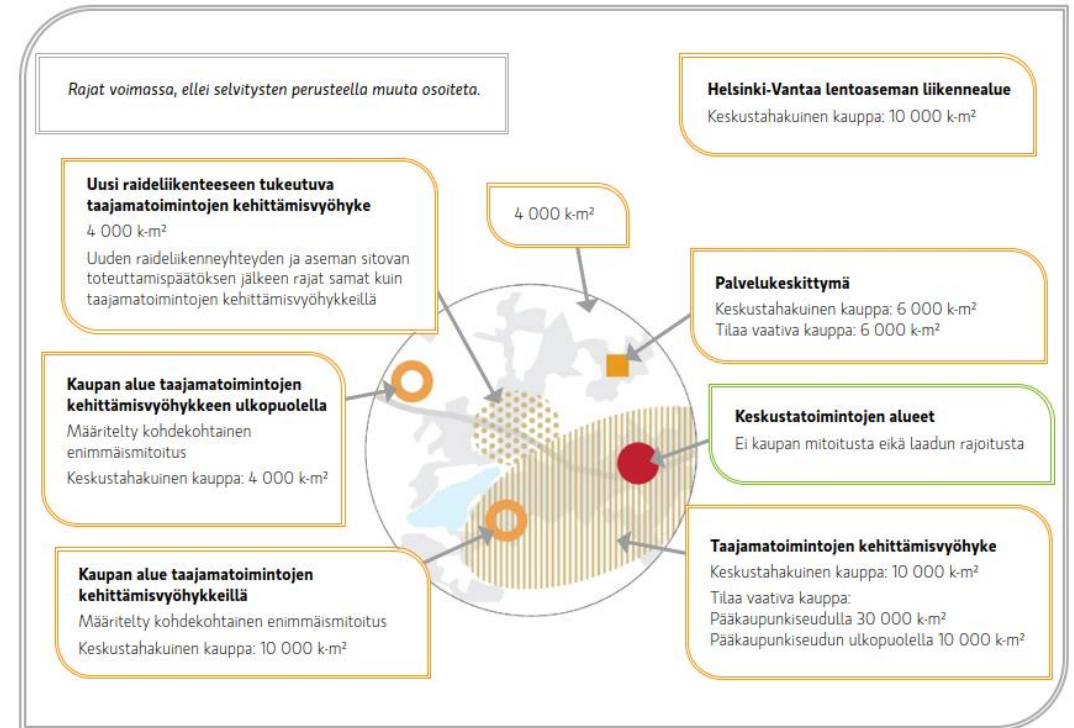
Rajat voimassa, ellei selvitysten perusteella muuta osoiteta.

Helsinki-Vantaa lentoaseman liikennealue

Keskustahakuinen kauppa: 10 000 k-m²

Uusi raideliikenteeseen tukeutuva taajamatoimintojen kehittämisvyöhyke

4 000 k-m²

Uuden raideliikenneyhteyden ja aseman sitovan toteuttamispäätöksen jälkeen rajat samat kuin taajamatoimintojen kehittämisvyöhykkeillä

4 000 k-m²

Palvelukeskittymä

Keskustahakuinen kauppa: 6 000 k-m²
Tilaa vaativa kauppa: 6 000 k-m²

Kaupan alue taajamatoimintojen kehittämisvyöhykkeen ulkopuolella

Määritelty kohdekohtainen enimmäismitoitus

Keskustahakuinen kauppa: 4 000 k-m²

Keskustatoimintojen alueet

Ei kaupan mitoitusta eikä laadun rajoitusta

Kaupan alue taajamatoimintojen kehittämisvyöhykkeillä

Määritelty kohdekohtainen enimmäismitoitus

Keskustahakuinen kauppa: 10 000 k-m²

Taajamatoimintojen kehittämisvyöhyke

Keskustahakuinen kauppa: 10 000 k-m²

Tilaa vaativa kauppa:
Pääkaupunkiseudulla 30 000 k-m²
Pääkaupunkiseudun ulkopuolella 10 000 k-m²